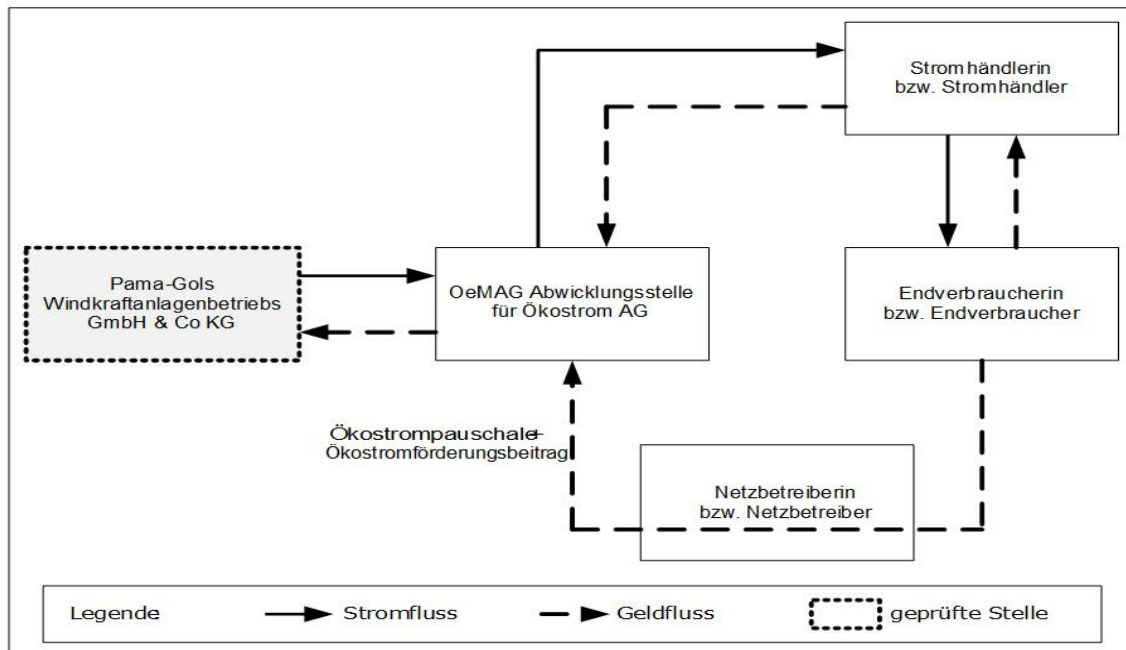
Stromhändlerin bzw. Stromhändler

Pama-Gols Windkraftanlagenbetriebs GmbH & Co KG

OeMAG Abwicklungsstelle für Ökostrom AG

Endverbraucherin bzw. Endverbraucher

Ökostrompauschale+ Ökostromförderungsbeitrag

Netzbetreiberin bzw. Netzbetreiber

Legende Stromfluss Geldfluss geprüfte Stelle